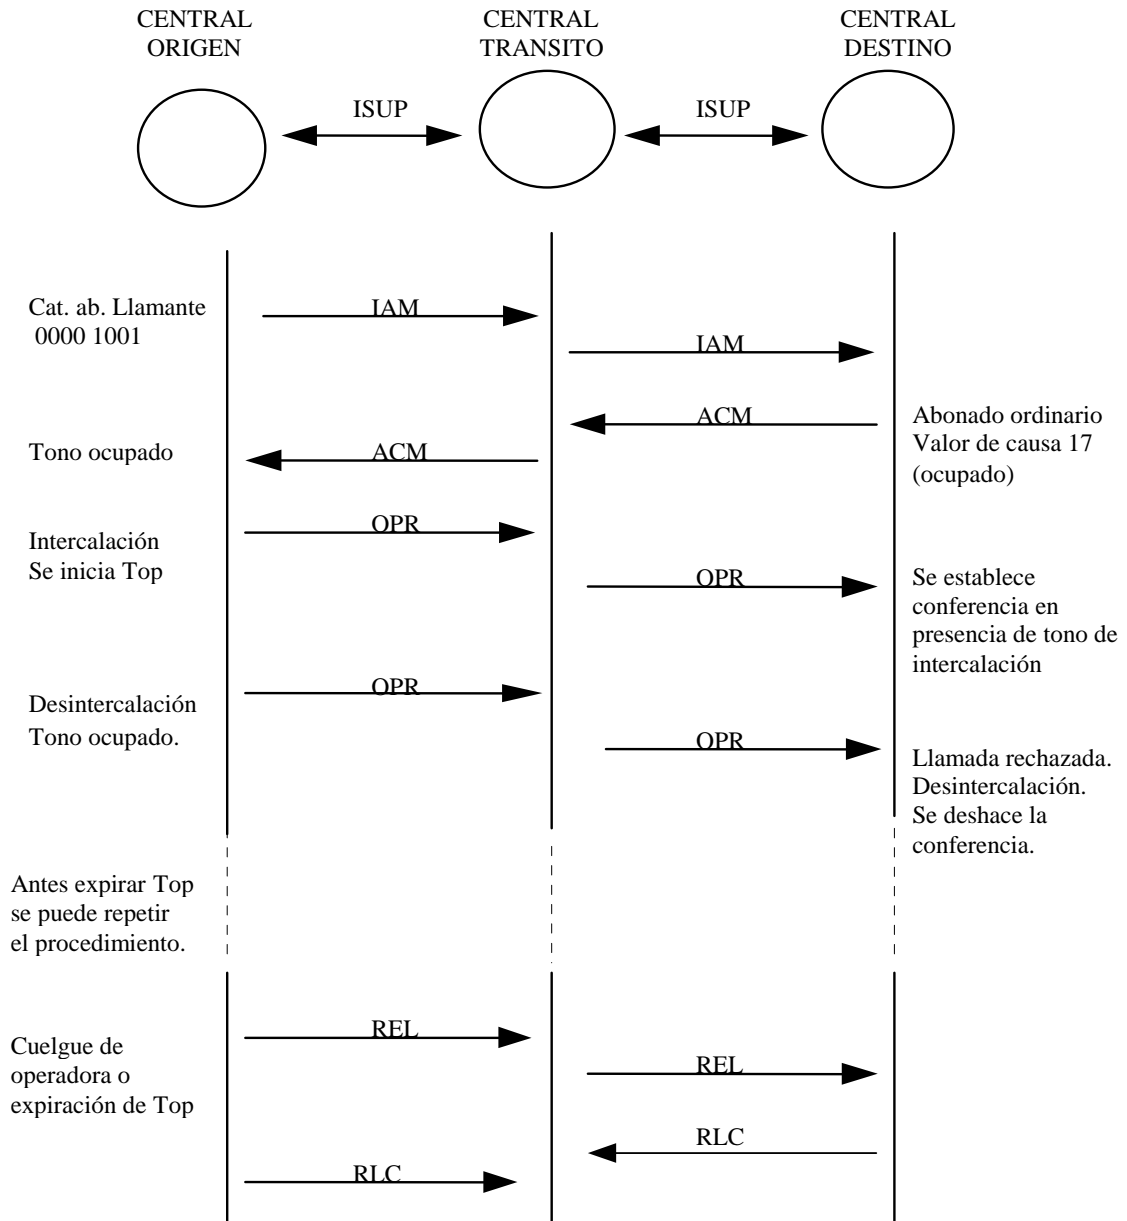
CENTRAL ORIGEN

CENTRAL TRANSITO

CENTRAL DESTINO

ISUP

ISUP

Cat. ab. Llamante 0000 1001

IAM

IAM

ACM

Abonado ordinario Valor de causa 17 (ocupado)

Tono ocupado

ACM

OPR

Intercalación Se inicia Top

OPR

Se establece conferencia en presencia de tono de intercalación

OPR

Desintercalación Tono ocupado.

OPR

Llamada rechazada. Desintercalación. Se deshace la conferencia.

Antes expirar Top se puede repetir el procedimiento.

REL

Cuelgue de operadora o expiración de Top

REL

RLC

RLC